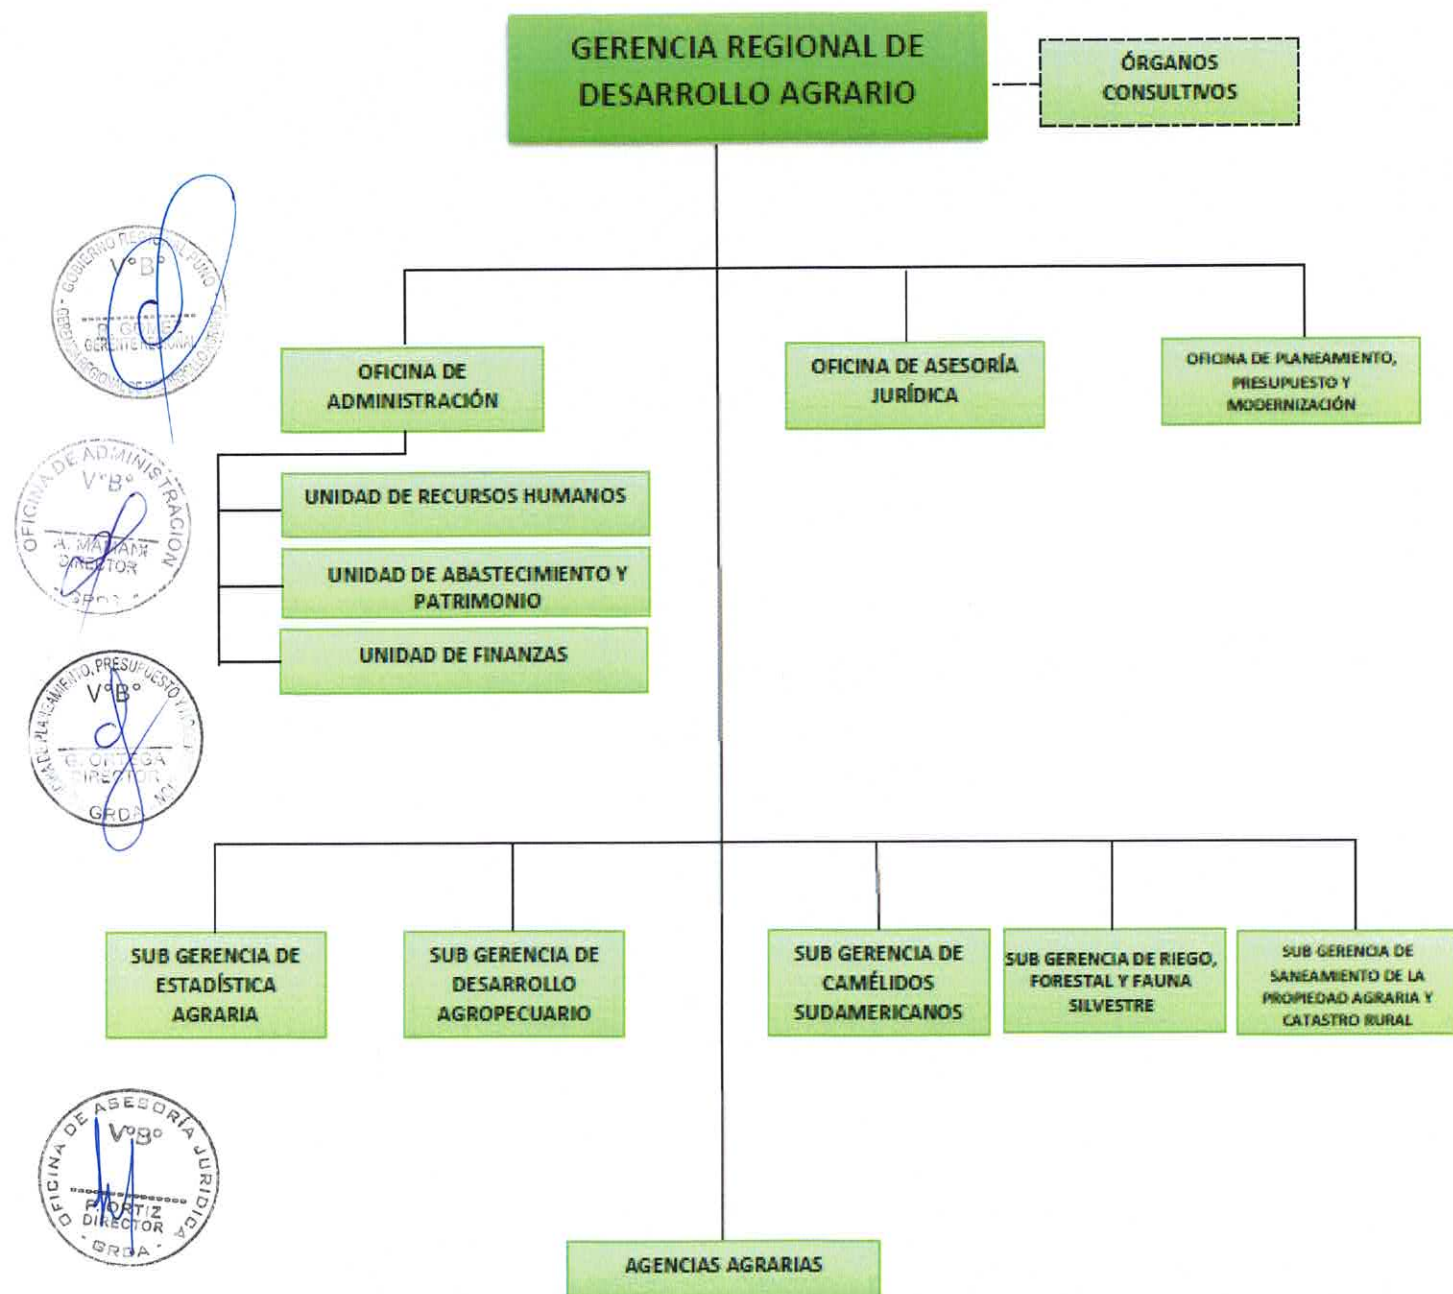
GERENCIA REGIONAL DE DESARROLLO AGRARIO

ÓRGANOS CONSULTIVOS

OFICINA DE ADMINISTRACIÓN

OFICINA DE ASESORÍA JURÍDICA

OFICINA DE PLANEAMIENTO, PRESUPUESTO Y MODERNIZACIÓN

UNIDAD DE RECURSOS HUMANOS

UNIDAD DE ABASTECIMIENTO Y PATRIMONIO

UNIDAD DE FINANZAS

SUB GERENCIA DE ESTADÍSTICA AGRARIA

SUB GERENCIA DE DESARROLLO AGROPECUARIO

SUB GERENCIA DE CAMÉLIDOS SUDAMERICANOS

SUB GERENCIA DE RIEGO, FORESTAL Y FAUNA SILVESTRE

SUB GERENCIA DE SANEAMIENTO DE LA PROPIEDAD AGRARIA Y CATASTRO RURAL

AGENCIAS AGRARIAS

GOBIERNO REGIONAL PUNO
V°B°
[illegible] GERENTE REGIONAL
GERENCIA REGIONAL DE DESARROLLO AGRARIO

OFICINA DE ADMINISTRACION
V°B°
A. MAMANI
DIRECTOR
GRDA

OFICINA DE PLANEAMIENTO, PRESUPUESTO Y MOD.
V°B°
G. ORTEGA
DIRECTOR
GRDA

OFICINA DE ASESORÍA JURIDICA
V°B°
F. ORTIZ
DIRECTOR
GRDA